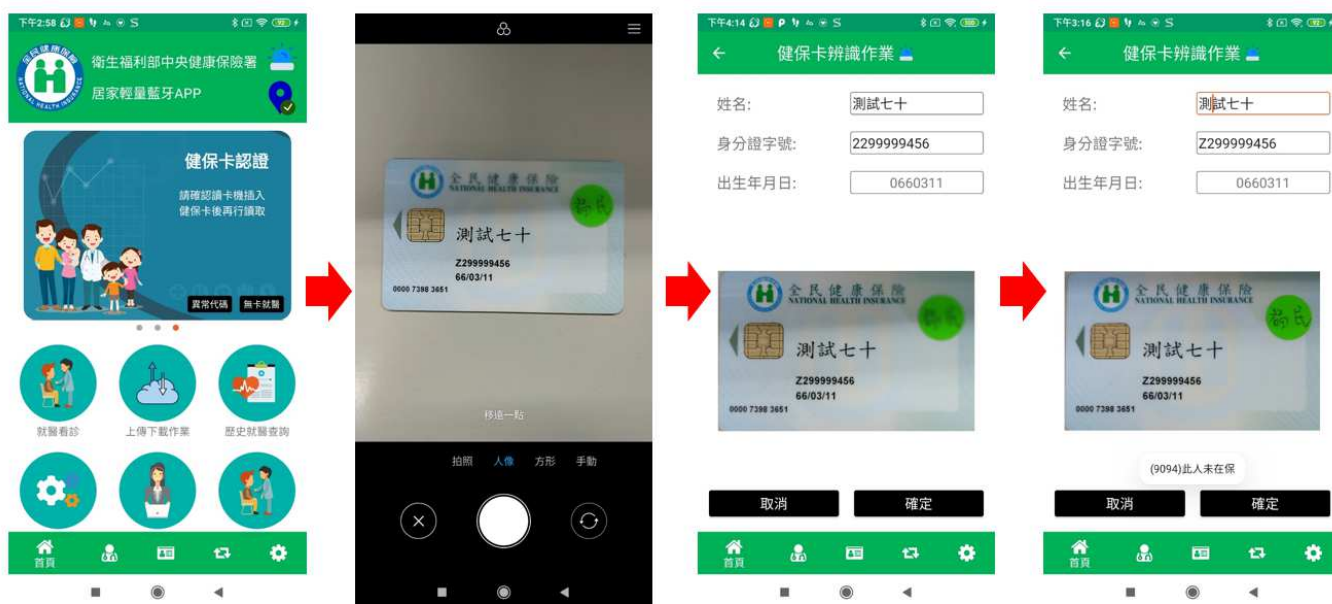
下午2:58

衛生福利部中央健康保險署
居家輕量藍牙APP

健保卡認證
請確認讀卡機插入健保卡後再行讀取

異常代碼 無卡就醫

就醫看診 上傳下載作業 歷史就醫查詢

首頁

全民健康保險
NATIONAL HEALTH INSURANCE
測試七十
Z299999456
66/03/11
0000 7398 3651
移遠一點
拍照 人像 方形 手動

下午4:14
← 健保卡辨識作業
姓名: 測試七十
身分證字號: 2299999456
出生年月日: 0660311

全民健康保險
NATIONAL HEALTH INSURANCE
測試七十
Z299999456
66/03/11
0000 7398 3651

取消 確定
首頁

下午3:16
← 健保卡辨識作業
姓名: 測試七十
身分證字號: Z299999456
出生年月日: 0660311

全民健康保險
NATIONAL HEALTH INSURANCE
測試七十
Z299999456
66/03/11
0000 7398 3651

(9094)此人未在保
取消 確定
首頁